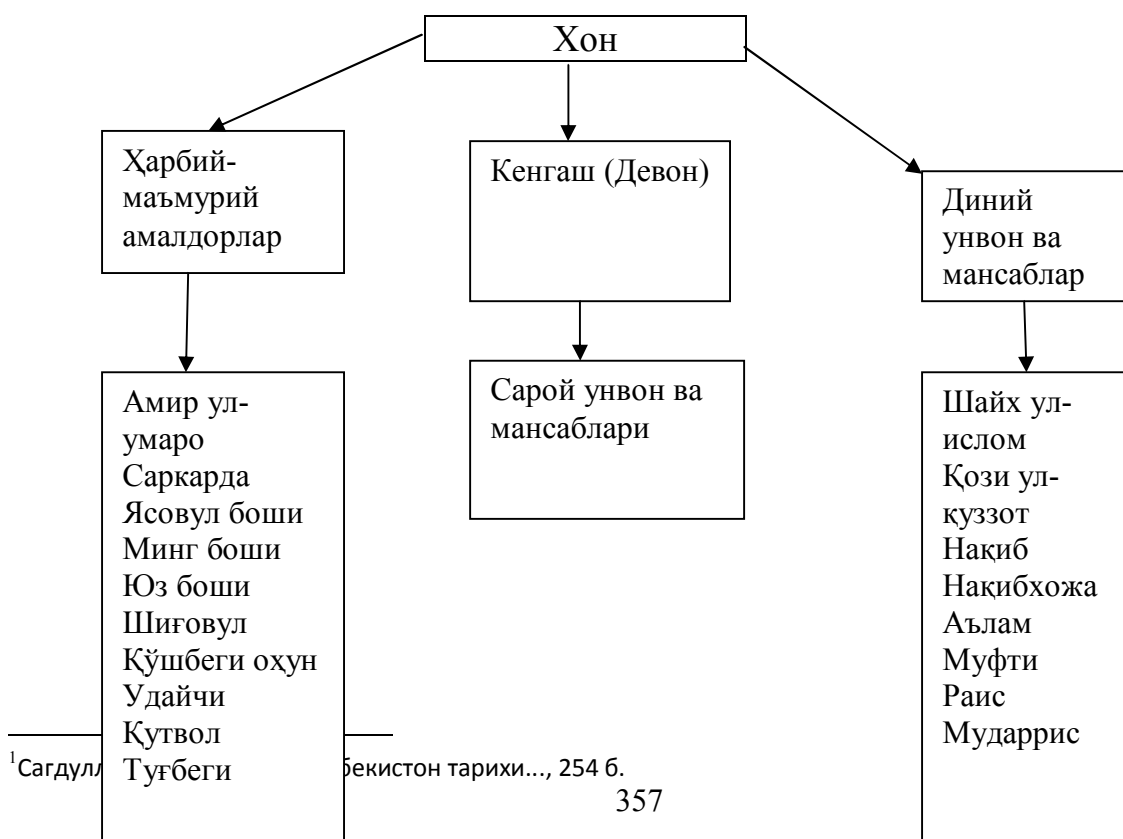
Хон

Ҳарбий-маъмурий амалдорлар

Кенгаш (Девон)

Диний унвон ва мансаблар

Амир ул-умаро
Саркарда
Ясовул боши
Минг боши
Юз боши
Шиғовул
Қўшбеги оҳун
Удайчи
Қутвол
Туғбеги

Сарой унвон ва мансаблари

Шайх ул-ислом
Қози ул-қуззот
Нақиб
Нақибхожа
Аълам
Муфти
Раис
Мударрис

$^1$Сагдулл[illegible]бекистон тарихи..., 254 б.

357